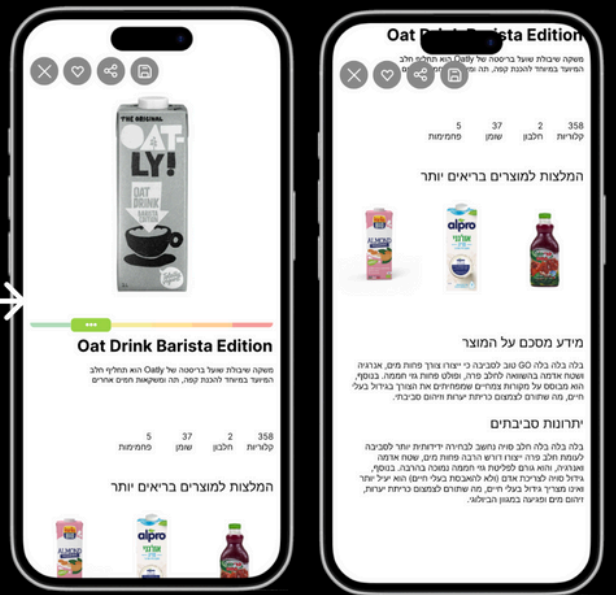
THE ORIGINAL
OAT-LY!
OAT DRINK
BARISTA EDITION

Oat Drink Barista Edition

משקה שיבולת שועל בריסטה של Oatly הוא תחליף חלב המיועד במיוחד להכנת קפה, תה ומשקאות חמים אחרים

| 358 | 2 | 37 | 5 |
|---|---|---|---|
| קלוריות | חלבון | שומן | פחמימות |

המלצות למוצרים בריאים יותר

ALMOND
alpro

Oat Drink Barista Edition

משקה שיבולת שועל בריסטה של Oatly הוא תחליף חלב המיועד במיוחד להכנת קפה, תה ומשקאות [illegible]

| 358 | 2 | 37 | 5 |
|---|---|---|---|
| קלוריות | חלבון | שומן | פחמימות |

המלצות למוצרים בריאים יותר

ALMOND
alpro

מידע מסכם על המוצר

בלה בלה בלה GO טוב לסביבה כי ייצורו דורש פחות מים, אדמה ושטח אדמה בהשוואה לחלב פרה, ופולט פחות גזי חממה. בנוסף, הוא מבוסס על מקורות צמחיים שמפחיתים את הצורך בגידול בעלי חיים, מה שתורם לצמצום כריתת יערות ודלדול סביבתי.

יתרונות סביבתיים

בלה בלה בלה חלב סויה נחשב לבחירה ידידותית יותר לסביבה לעומת חלב פרה. ייצורו דורש הרבה פחות מים, שטח אדמה ואנרגיה, והוא גורם לפליטות גזי חממה נמוכה בהרבה. בנוסף, גידול סויה לצריכת אדם (ולא להאכלת בעלי חיים) הוא יעיל יותר ואינו מצריך גידול בעלי חיים, מה שתורם לצמצום כריתת יערות, זיהום מים ופגיעה במגוון הביולוגי.